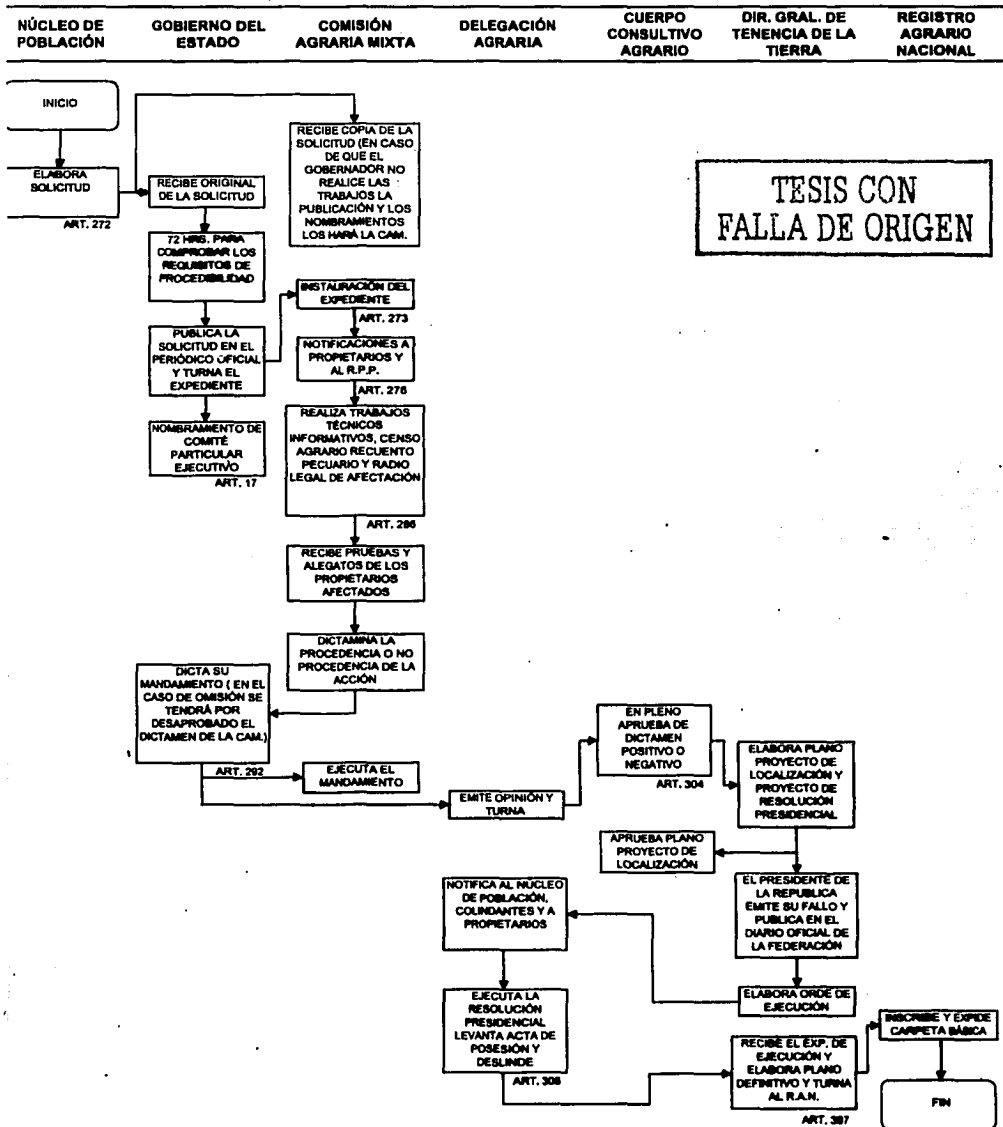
NÚCLEO DE POBLACIÓN

GOBIERNO DEL ESTADO

COMISIÓN AGRARIA MIXTA

DELEGACIÓN AGRARIA

CUERPO CONSULTIVO AGRARIO

DIR. GRAL. DE TENENCIA DE LA TIERRA

REGISTRO AGRARIO NACIONAL

INICIO

ELABORA SOLICITUD

ART. 272

RECIBE ORIGINAL DE LA SOLICITUD

RECIBE COPIA DE LA SOLICITUD (EN CASO DE QUE EL GOBERNADOR NO REALICE LOS TRABAJOS LA PUBLICACIÓN Y LOS NOMBRAMIENTOS LOS HARÁ LA CAM.

TESIS CON FALLA DE ORIGEN

72 HRS. PARA COMPROBAR LOS REQUISITOS DE PROCEDIBILIDAD

INSTAURACIÓN DEL EXPEDIENTE

ART. 273

PUBLICA LA SOLICITUD EN EL PERIÓDICO OFICIAL Y TURNA EL EXPEDIENTE

NOTIFICACIONES A PROPIETARIOS Y AL R.P.P.

ART. 275

NOMBRAMIENTO DE COMITÉ PARTICULAR EJECUTIVO

ART. 17

REALIZA TRABAJOS TÉCNICOS INFORMATIVOS, CENSO AGRARIO RECUENTO PECUARIO Y RADIO LEGAL DE AFECTACIÓN

ART. 286

RECIBE PRUEBAS Y ALEGATOS DE LOS PROPIETARIOS AFECTADOS

DICTAMINA LA PROCEDENCIA O NO PROCEDENCIA DE LA ACCIÓN

DICTA SU MANDAMIENTO ( EN EL CASO DE OMISIÓN SE TENDRÁ POR DESAPROBADO EL DICTAMEN DE LA CAM.)

ART. 292

EJECUTA EL MANDAMIENTO

EMITE OPINIÓN Y TURNA

EN PLENO APRUEBA DE DICTAMEN POSITIVO O NEGATIVO

ART. 304

ELABORA PLANO PROYECTO DE LOCALIZACIÓN Y PROYECTO DE RESOLUCIÓN PRESIDENCIAL

APRUEBA PLANO PROYECTO DE LOCALIZACIÓN

EL PRESIDENTE DE LA REPUBLICA EMITE SU FALLO Y PUBLICA EN EL DIARIO OFICIAL DE LA FEDERACIÓN

NOTIFICA AL NÚCLEO DE POBLACIÓN, COLINDANTES Y A PROPIETARIOS

ELABORA ORDE DE EJECUCIÓN

EJECUTA LA RESOLUCIÓN PRESIDENCIAL LEVANTA ACTA DE POSESIÓN Y DESLINDE

ART. 308

RECIBE EL EXP. DE EJECUCIÓN Y ELABORA PLANO DEFINITIVO Y TURNA AL R.A.N.

ART. 307

INSCRIBE Y EXPIDE CARPETA BÁSICA

FIN